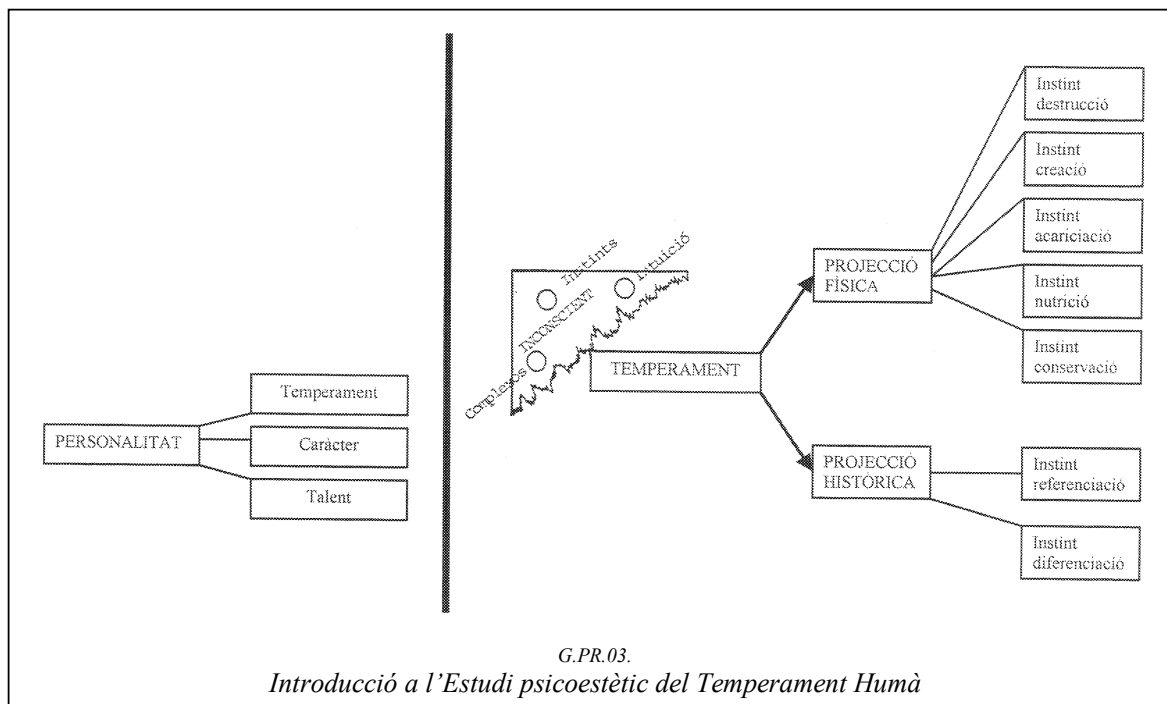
Temperament

PERSONALITAT

Caràcter

Talent

Instints

Intuició

INCONSCIENT

Complexos

TEMPERAMENT

PROJECCIÓ FÍSICA

PROJECCIÓ HISTÒRICA

Instint destrucció

Instint creació

Instint acariciació

Instint nutrició

Instint conservació

Instint referenciació

Instint diferenciació

G.PR.03.

Introducció a l'Estudi psicoestètic del Temperament Humà